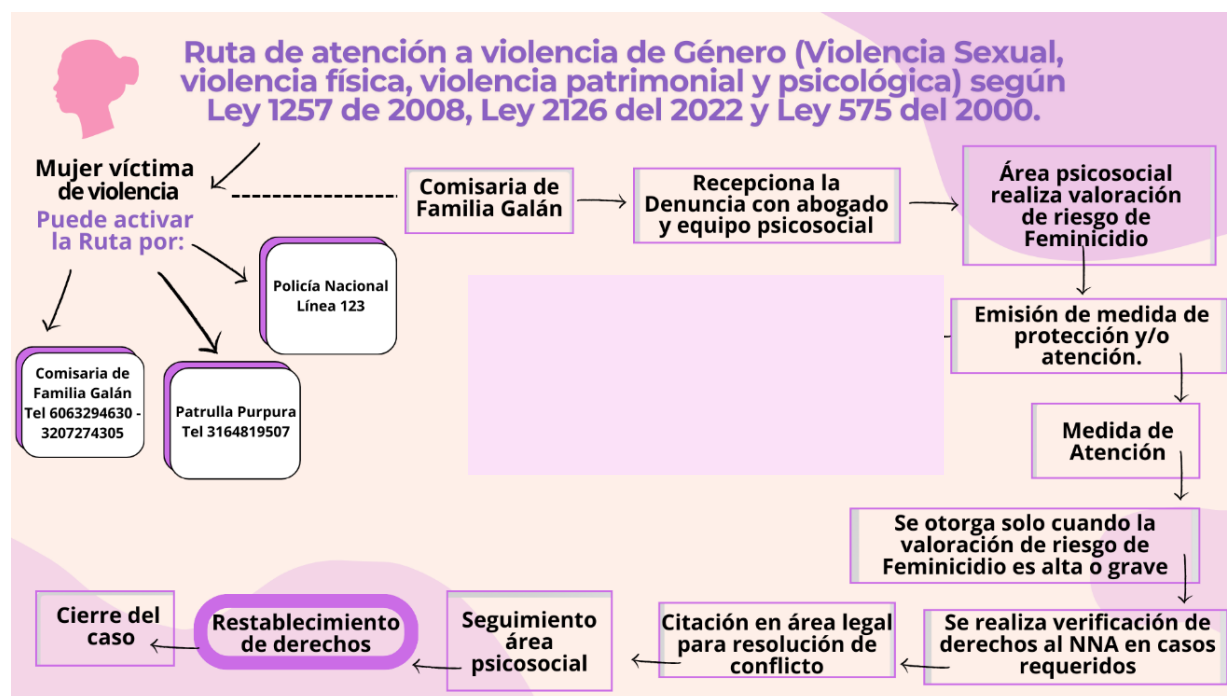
Ruta de atención a violencia de Género (Violencia Sexual, violencia física, violencia patrimonial y psicológica) según Ley 1257 de 2008, Ley 2126 del 2022 y Ley 575 del 2000.

Mujer víctima de violencia

Puede activar la Ruta por:

Comisaria de Familia Galán Tel 6063294630 - 3207274305

Patrulla Purpura Tel 3164819507

Policía Nacional Línea 123

Comisaria de Familia Galán

Recepciona la Denuncia con abogado y equipo psicosocial

Área psicosocial realiza valoración de riesgo de Feminicidio

Emisión de medida de protección y/o atención.

Medida de Atención

Se otorga solo cuando la valoración de riesgo de Feminicidio es alta o grave

Se realiza verificación de derechos al NNA en casos requeridos

Citación en área legal para resolución de conflicto

Seguimiento área psicosocial

Restablecimiento de derechos

Cierre del caso